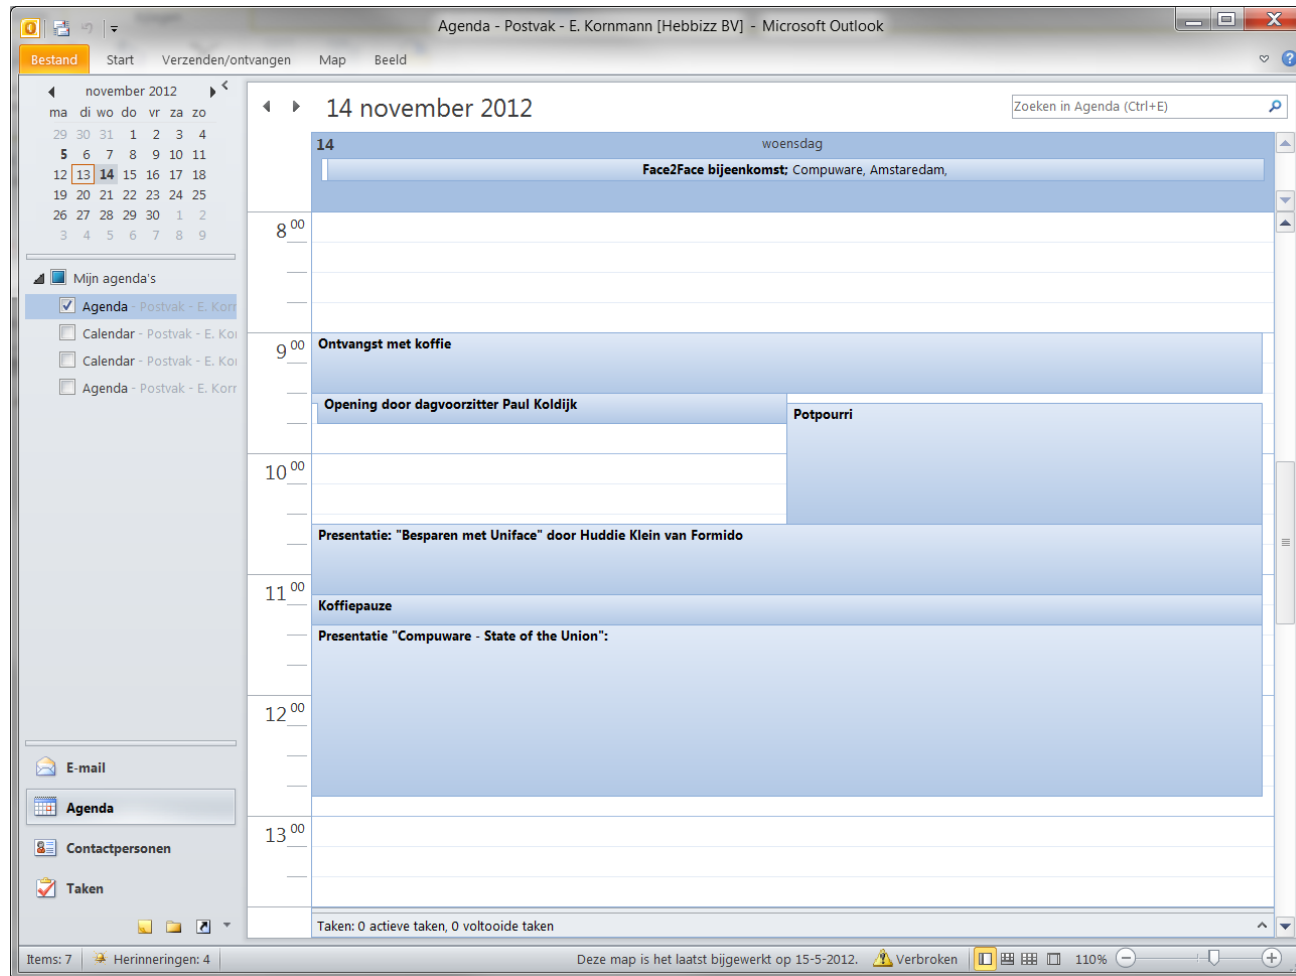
Agenda - Postvak - E. Kornmann [Hebbizz BV] - Microsoft Outlook

Bestand Start Verzenden/ontvangen Map Beeld

november 2012

| ma | di | wo | do | vr | za | zo |
|---|---|---|---|---|---|---|
| 29 | 30 | 31 | 1 | 2 | 3 | 4 |
| 5 | 6 | 7 | 8 | 9 | 10 | 11 |
| 12 | 13 | 14 | 15 | 16 | 17 | 18 |
| 19 | 20 | 21 | 22 | 23 | 24 | 25 |
| 26 | 27 | 28 | 29 | 30 | 1 | 2 |
| 3 | 4 | 5 | 6 | 7 | 8 | 9 |

Mijn agenda's
Agenda - Postvak - E. Korr
Calendar - Postvak - E. Kor
Calendar - Postvak - E. Kor
Agenda - Postvak - E. Korr

E-mail
Agenda
Contactpersonen
Taken

14 november 2012

Zoeken in Agenda (Ctrl+E)

14 woensdag

Face2Face bijeenkomst; Compuware, Amstaredam,

$8^{00}$
$9^{00}$
Ontvangst met koffie
Opening door dagvoorzitter Paul Koldijk
Potpourri
$10^{00}$
Presentatie: "Besparen met Uniface" door Huddie Klein van Formido
$11^{00}$
Koffiepauze
Presentatie "Compuware - State of the Union":
$12^{00}$
$13^{00}$

Taken: 0 actieve taken, 0 voltooide taken

Items: 7 Herinneringen: 4 Deze map is het laatst bijgewerkt op 15-5-2012. Verbroken 110%